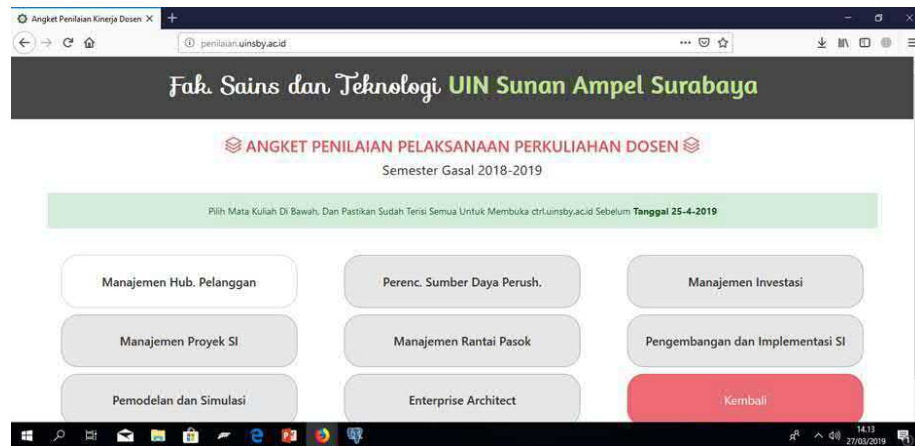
Angket Penilaian Kinerja Dosen ×

penilaian.uinsby.ac.id

Fak. Sains dan Teknologi UIN Sunan Ampel Surabaya

ANGKET PENILAIAN PELAKSANAAN PERKULIAHAN DOSEN

Semester Gasal 2018-2019

Pilih Mata Kuliah Di Bawah, Dan Pastikan Sudah Terisi Semua Untuk Membuka ctrl.uinsby.ac.id Sebelum **Tanggal 25-4-2019**

Manajemen Hub. Pelanggan

Perenc. Sumber Daya Perush.

Manajemen Investasi

Manajemen Proyek SI

Manajemen Rantai Pasok

Pengembangan dan Implementasi SI

Pemodelan dan Simulasi

Enterprise Architect

Kembali

14.13
27/03/2019